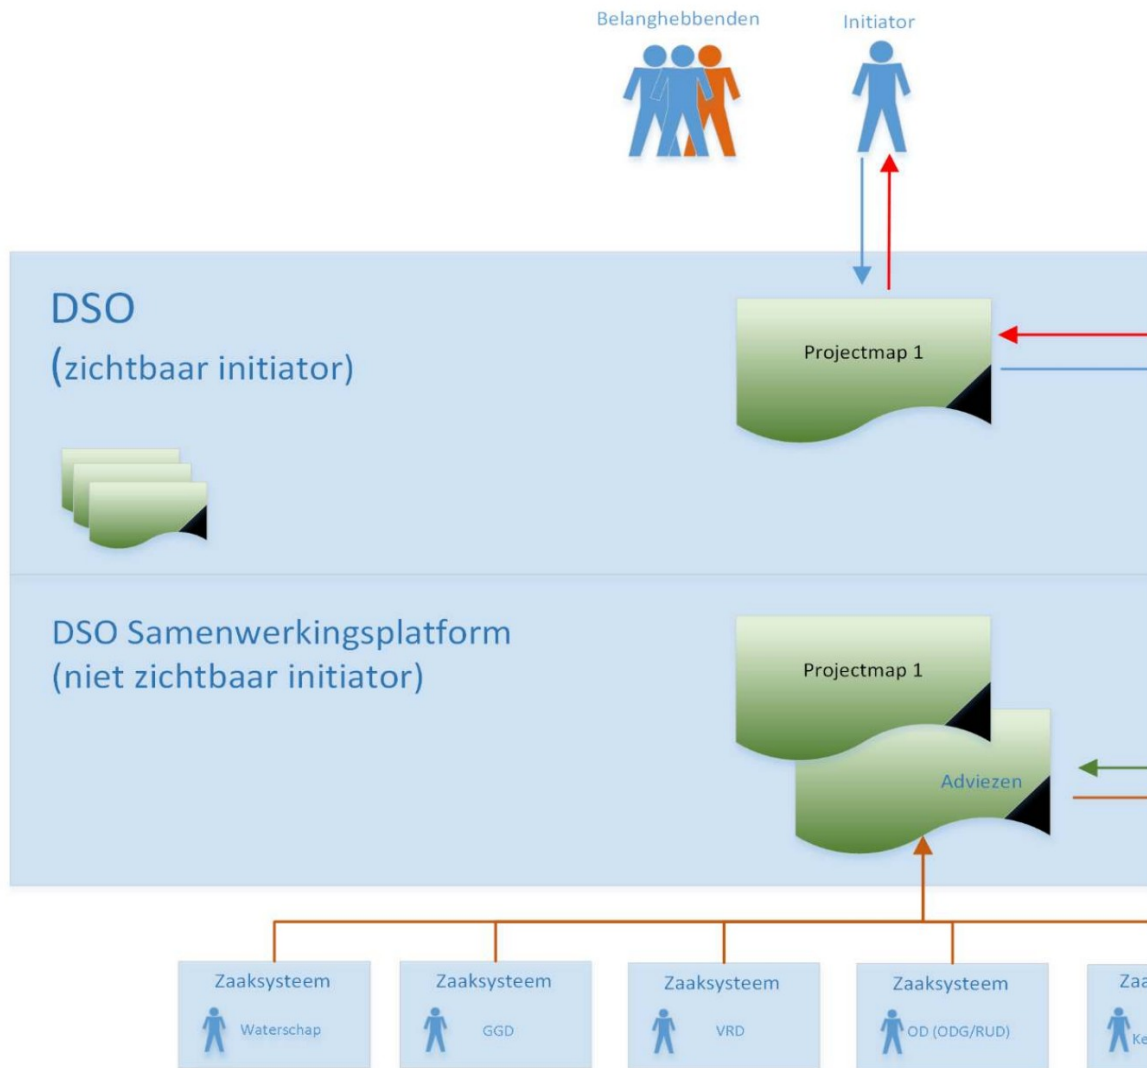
Belanghebbenden

Initiator

DSO
(zichtbaar initiator)

Projectmap 1

DSO Samenwerkingsplatform
(niet zichtbaar initiator)

Projectmap 1

Adviezen

Zaaksysteem
Waterschap

Zaaksysteem
GGD

Zaaksysteem
VRD

Zaaksysteem
OD (ODG/RUD)

Zaa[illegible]
Ke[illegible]